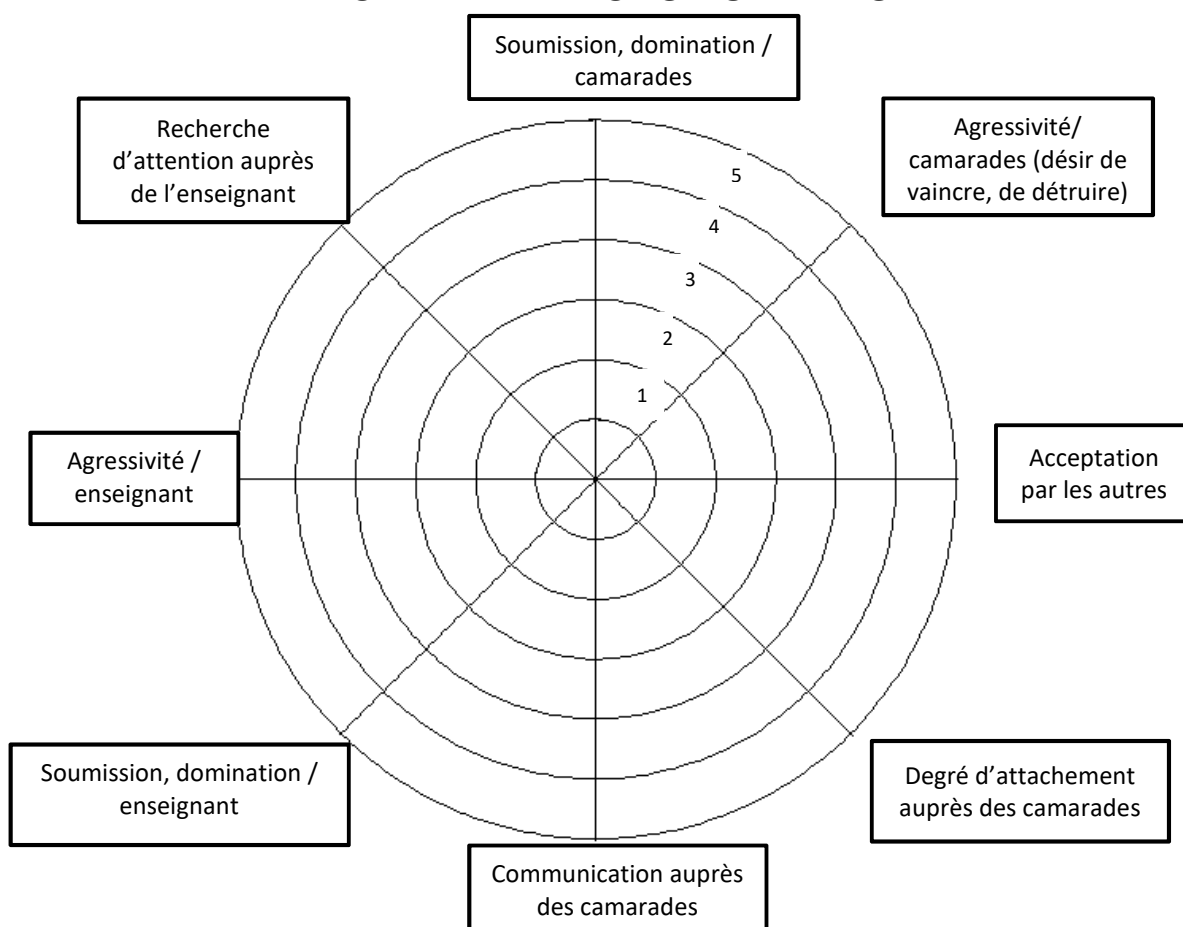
Soumission, domination / camarades

Recherche d’attention auprès de l’enseignant

Agressivité/ camarades (désir de vaincre, de détruire)

5
4
3
2
1

Agressivité / enseignant

Acceptation par les autres

Soumission, domination / enseignant

Degré d’attachement auprès des camarades

Communication auprès des camarades